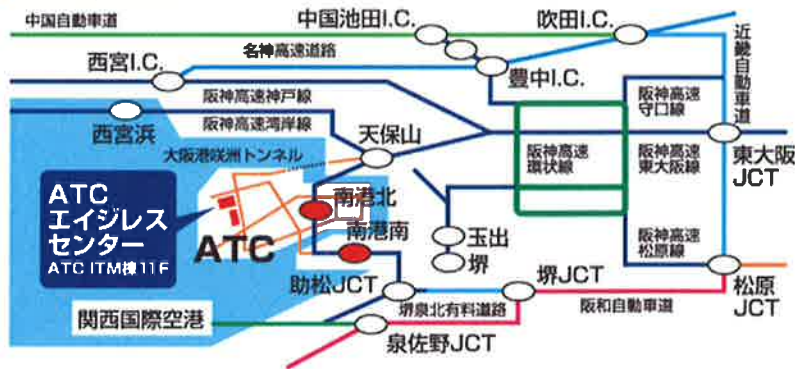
中国自動車道
中国池田I.C.
吹田I.C.
名神高速道路
西宮I.C.
豊中I.C.
近畿自動車道
阪神高速神戸線
阪神高速湾岸線
西宮浜
天保山
阪神高速守口線
大阪港咲洲トンネル
阪神高速環状線
阪神高速東大阪線
東大阪JCT
ATC
エイジレスセンター
ATC ITM棟11F
南港北
南港南
ATC
玉出
堺
阪神高速松原線
助松JCT
堺JCT
松原JCT
堺泉北有料道路
阪和自動車道
関西国際空港
泉佐野JCT